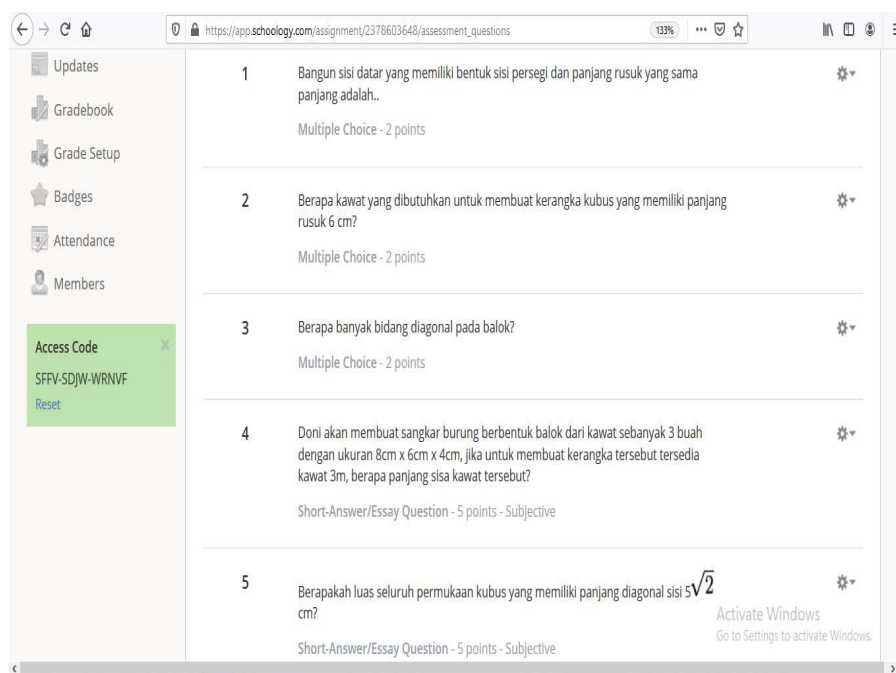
https://app.schoology.com/assignment/2378603648/assessment_questions

133%

Updates

Gradebook

Grade Setup

Badges

Attendance

Members

Access Code

SFFV-SDJW-WRNVF

Reset

1 Bangun sisi datar yang memiliki bentuk sisi persegi dan panjang rusuk yang sama panjang adalah..

Multiple Choice - 2 points

2 Berapa kawat yang dibutuhkan untuk membuat kerangka kubus yang memiliki panjang rusuk 6 cm?

Multiple Choice - 2 points

3 Berapa banyak bidang diagonal pada balok?

Multiple Choice - 2 points

4 Doni akan membuat sangkar burung berbentuk balok dari kawat sebanyak 3 buah dengan ukuran 8cm x 6cm x 4cm, jika untuk membuat kerangka tersebut tersedia kawat 3m, berapa panjang sisa kawat tersebut?

Short-Answer/Essay Question - 5 points - Subjective

5 Berapakah luas seluruh permukaan kubus yang memiliki panjang diagonal sisi $5\sqrt{2}$ cm?

Short-Answer/Essay Question - 5 points - Subjective

Activate Windows
Go to Settings to activate Windows.